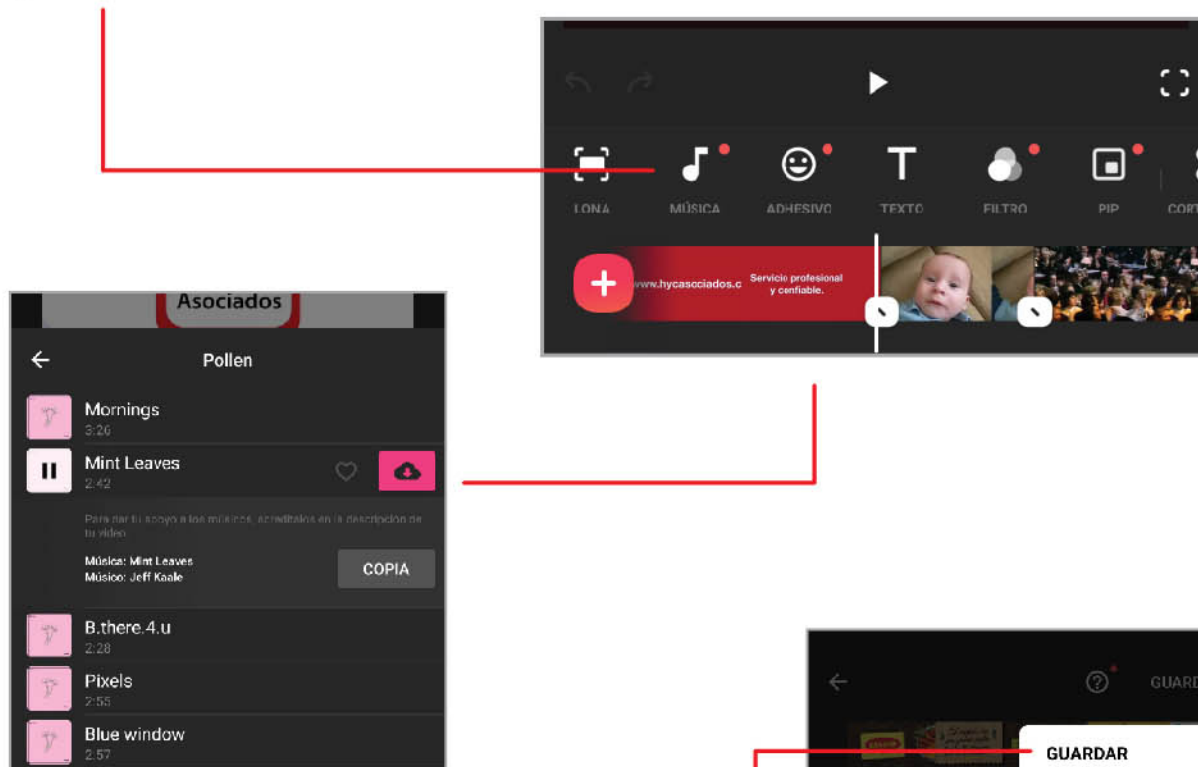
LONA
MÚSICA
ADHESIVO
TEXTO
FILTRO
PIP
CORT

www.hycasociados.c
Servicio profesional y confiable.

Asociados

Pollen

Mornings
3:26

Mint Leaves
2:42

Para dar tu apoyo a los músicos, acredítalos en la descripción de tu video.

Música: Mint Leaves
Músico: Jeff Kaale

COPIA

B.there.4.u
2:28

Pixels
2:55

Blue window
2:57

GUARD

GUARDAR